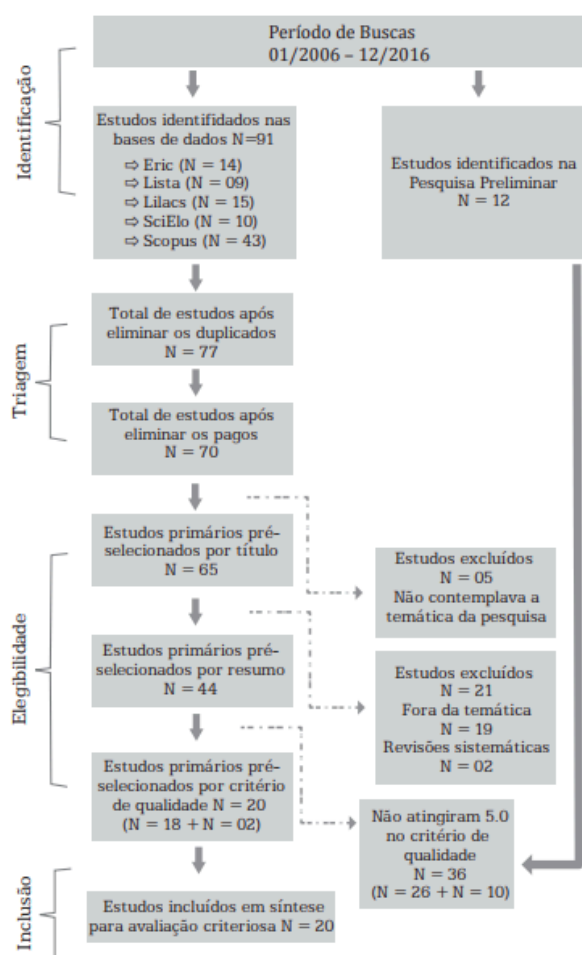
Período de Buscas
01/2006 – 12/2016

Identificação

Estudos identificados nas bases de dados N=91
⇨ Eric (N = 14)
⇨ Lista (N = 09)
⇨ Lilacs (N = 15)
⇨ SciElo (N = 10)
⇨ Scopus (N = 43)

Estudos identificados na Pesquisa Preliminar
N = 12

Triagem

Total de estudos após eliminar os duplicados
N = 77

Total de estudos após eliminar os pagos
N = 70

Elegibilidade

Estudos primários pré-selecionados por título
N = 65

Estudos excluídos
N = 05
Não contemplava a temática da pesquisa

Estudos primários pré-selecionados por resumo
N = 44

Estudos excluídos
N = 21
Fora da temática
N = 19
Revisões sistemáticas
N = 02

Estudos primários pré-selecionados por critério de qualidade N = 20
(N = 18 + N = 02)

Não atingiram 5.0 no critério de qualidade
N = 36
(N = 26 + N = 10)

Inclusão

Estudos incluídos em síntese para avaliação criteriosa N = 20